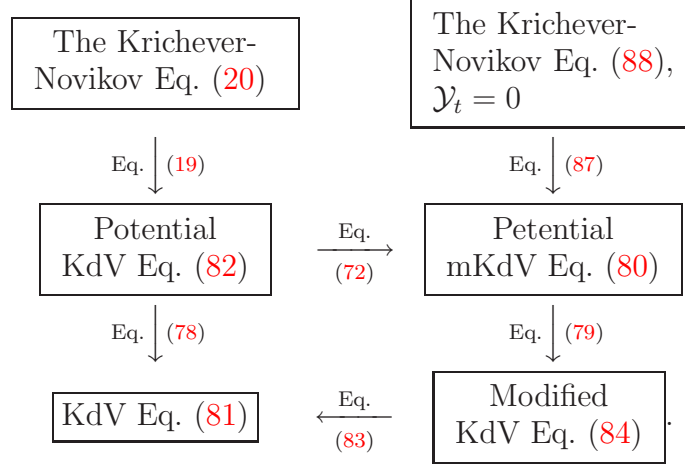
The Krichever-Novikov Eq. (20)

The Krichever-Novikov Eq. (88), $\mathcal{Y}_t = 0$

Eq. (19)

Eq. (87)

Potential KdV Eq. (82)

Eq. (72)

Petential mKdV Eq. (80)

Eq. (78)

Eq. (79)

KdV Eq. (81)

Eq. (83)

Modified KdV Eq. (84).